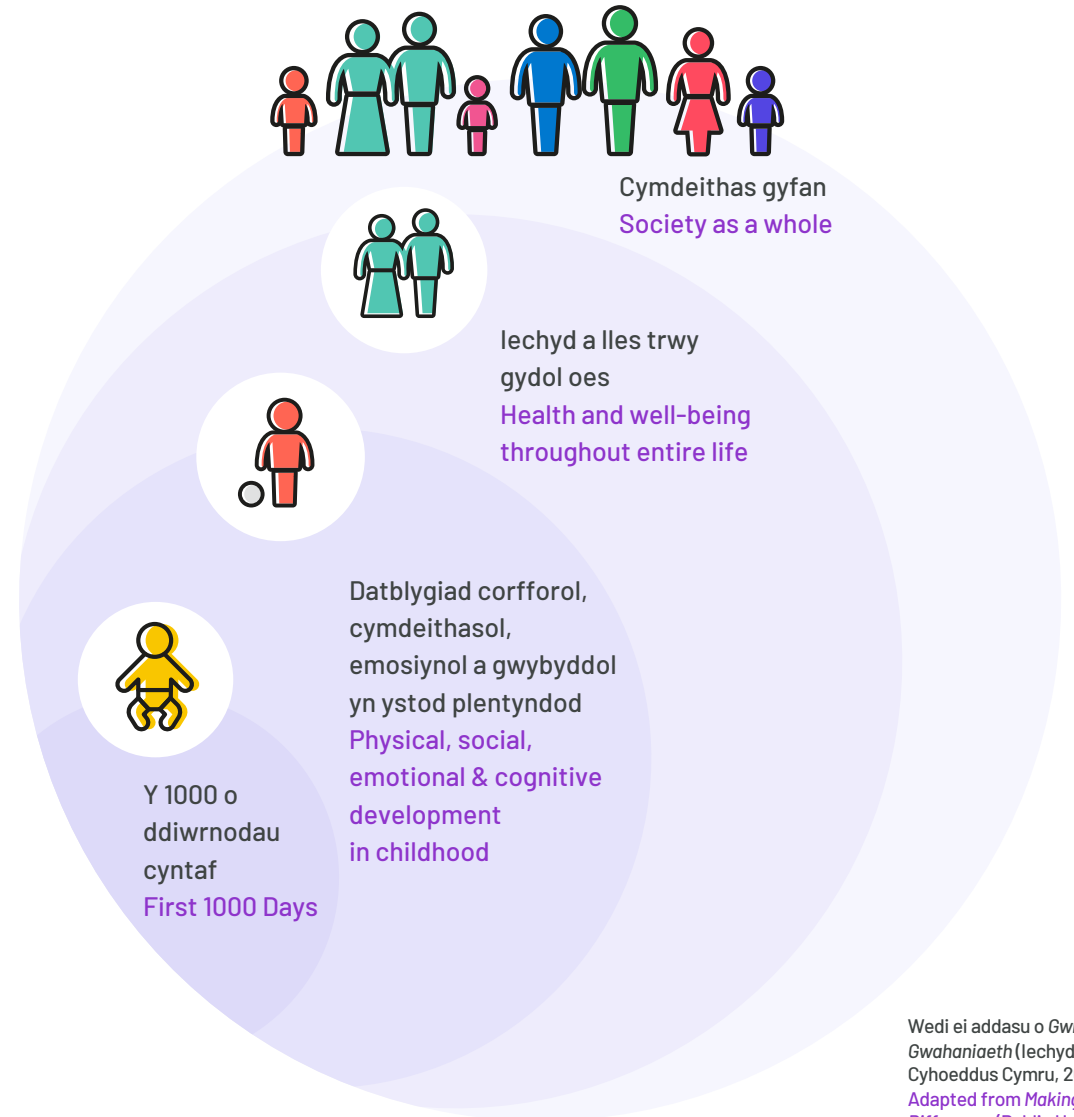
Cymdeithas gyfan
Society as a whole

Iechyd a lles trwy gydol oes
Health and well-being throughout entire life

Datblygiad corfforol, cymdeithasol, emosiynol a gwybyddol yn ystod plentyndod
Physical, social, emotional & cognitive development in childhood

Y 1000 o ddiwrnodau cyntaf
First 1000 Days

Wedi ei addasu o Gw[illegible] Gwahaniaeth (Iechyd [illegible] Cyhoeddus Cymru, 2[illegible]
Adapted from Makin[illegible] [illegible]